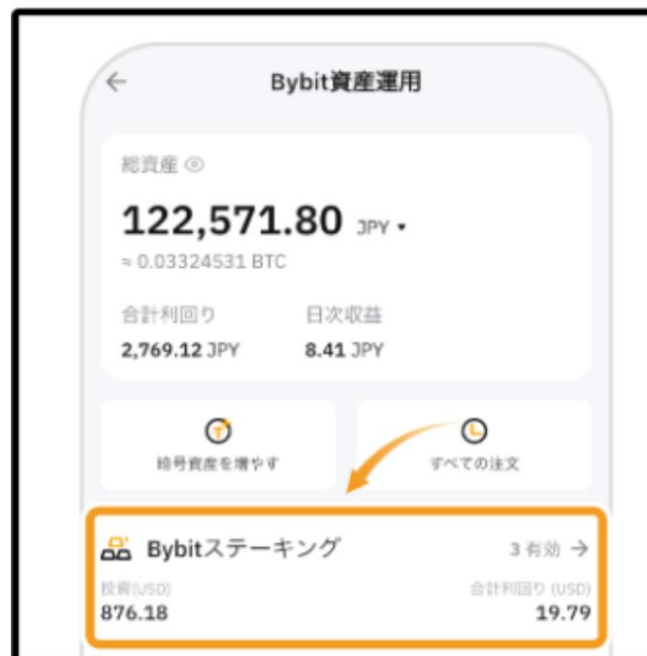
Bybit資産運用

総資産

122,571.80 JPY

≈ 0.03324531 BTC

合計利回り
2,769.12 JPY

日次収益
8.41 JPY

暗号資産を増やす

すべての注文

Bybitステーキング

3 有効 →

投資(USD)
876.18

合計利回り (USD)
19.79